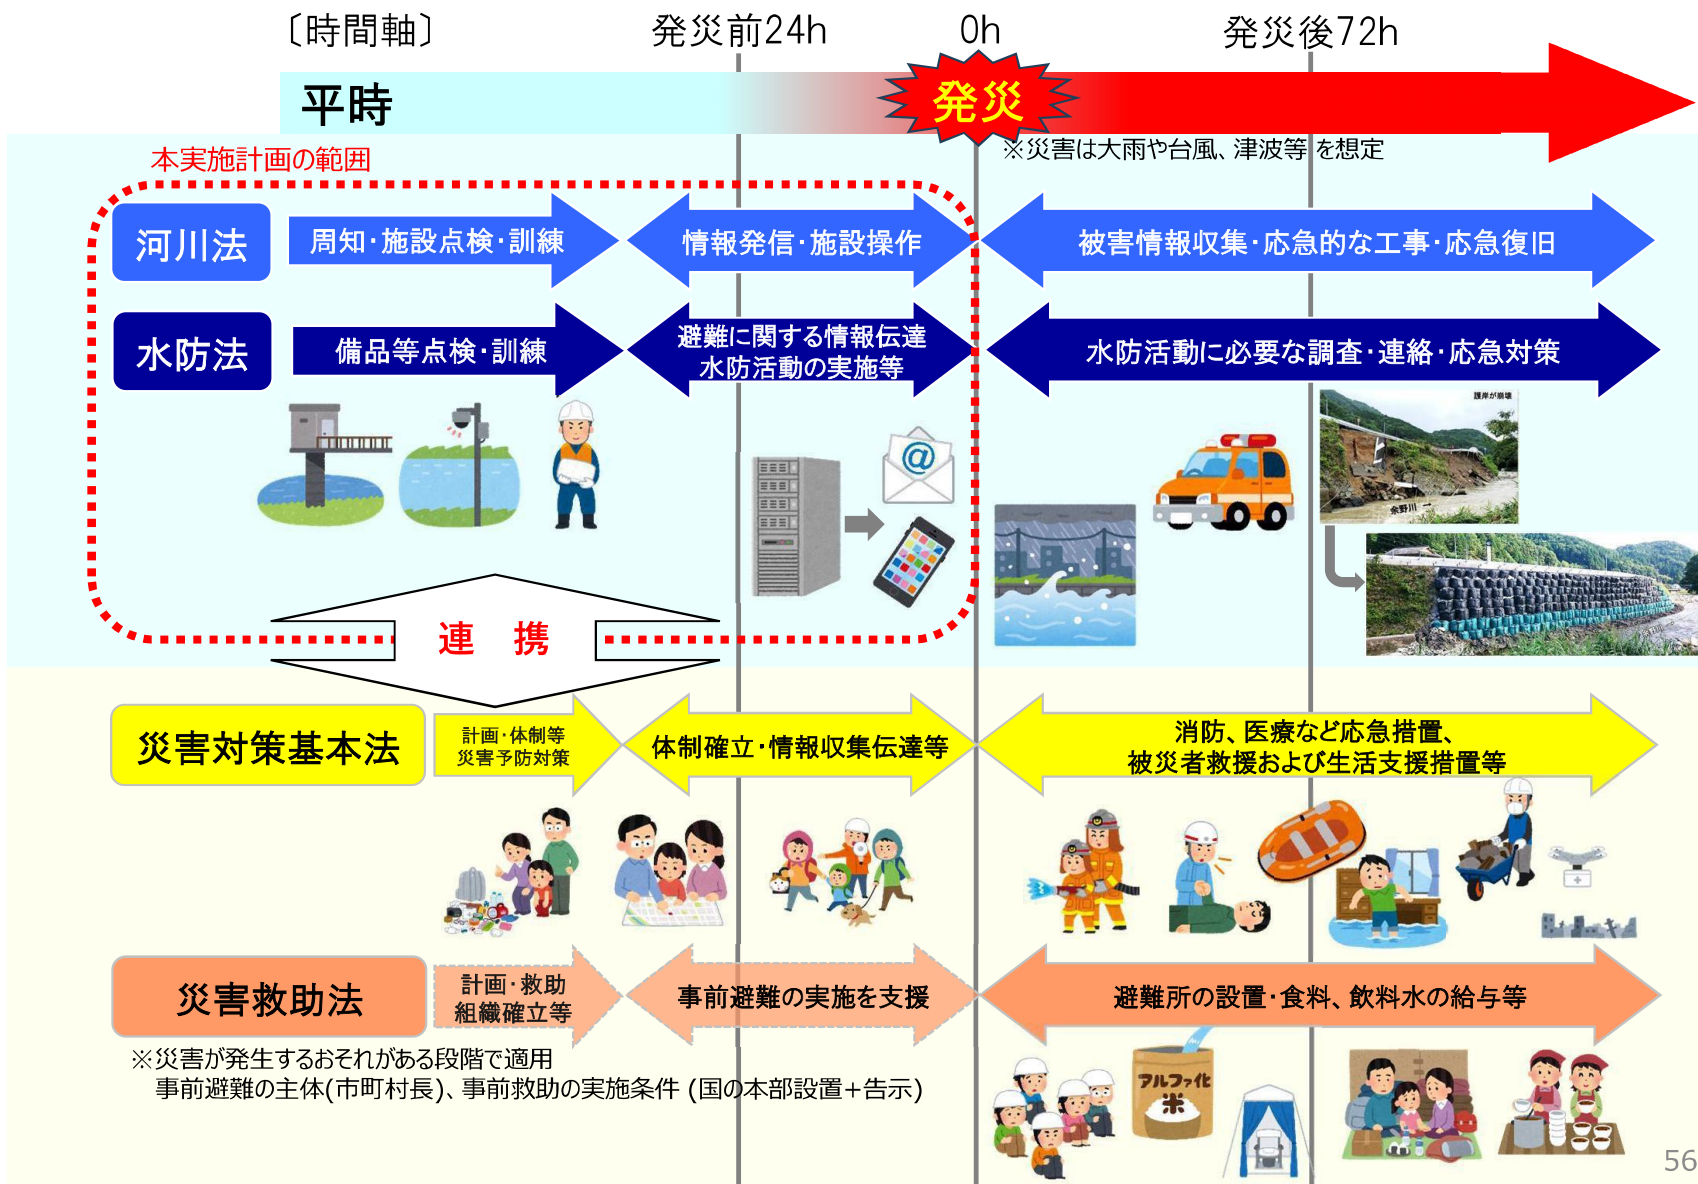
〔時間軸〕 発災前24h 0h 発災後72h

平時

発災

※災害は大雨や台風、津波等を想定

本実施計画の範囲

河川法

周知･施設点検･訓練

情報発信･施設操作

被害情報収集･応急的な工事･応急復旧

水防法

備品等点検･訓練

避難に関する情報伝達
水防活動の実施等

水防活動に必要な調査･連絡･応急対策

護岸が崩壊

余野川

連　携

災害対策基本法

計画･体制等
災害予防対策

体制確立･情報収集伝達等

消防、医療など応急措置、
被災者救援および生活支援措置等

災害救助法

計画･救助
組織確立等

事前避難の実施を支援

避難所の設置･食料、飲料水の給与等

※災害が発生するおそれがある段階で適用
事前避難の主体(市町村長)、事前救助の実施条件 (国の本部設置＋告示)

アルファ化米

56